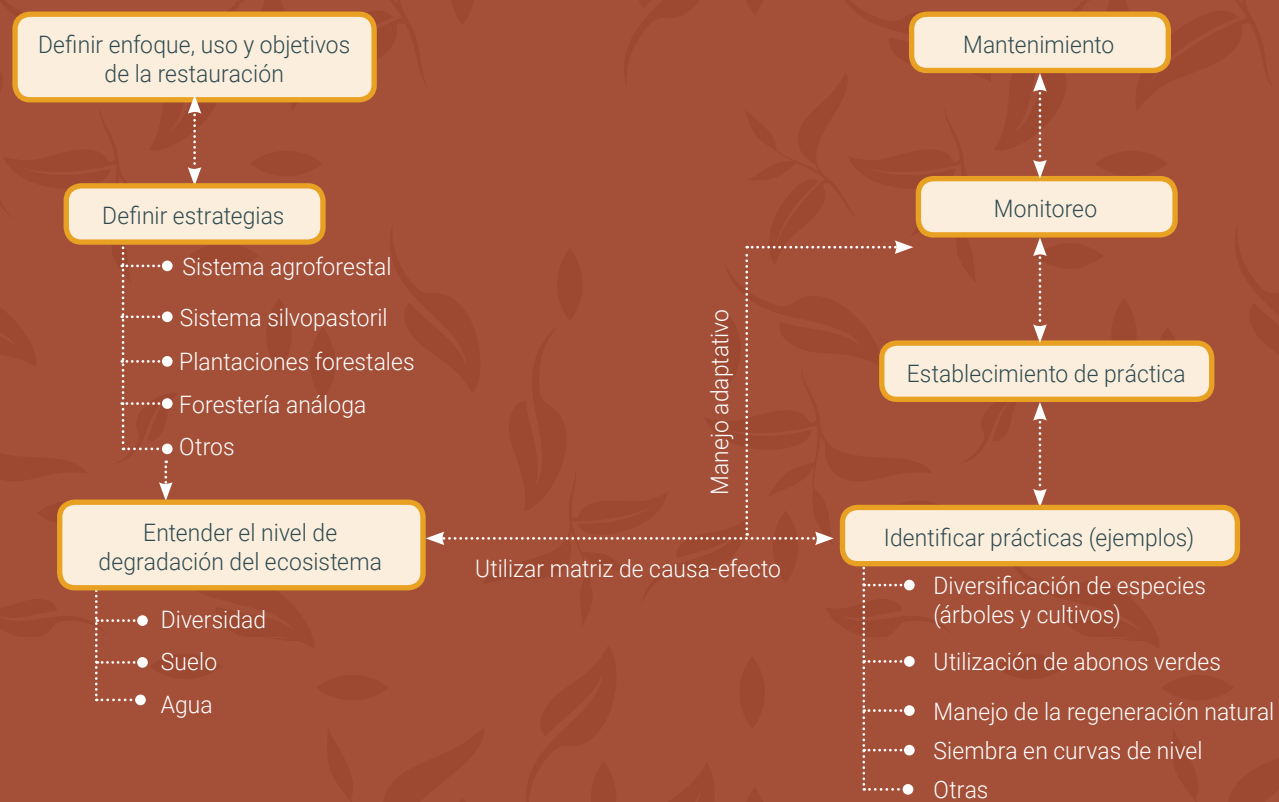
Definir enfoque, uso y objetivos de la restauración

Definir estrategias

Sistema agroforestal

Sistema silvopastoril

Plantaciones forestales

Forestería análoga

Otros

Entender el nivel de degradación del ecosistema

Diversidad

Suelo

Agua

Utilizar matriz de causa-efecto

Manejo adaptativo

Mantenimiento

Monitoreo

Establecimiento de práctica

Identificar prácticas (ejemplos)

Diversificación de especies (árboles y cultivos)

Utilización de abonos verdes

Manejo de la regeneración natural

Siembra en curvas de nivel

Otras